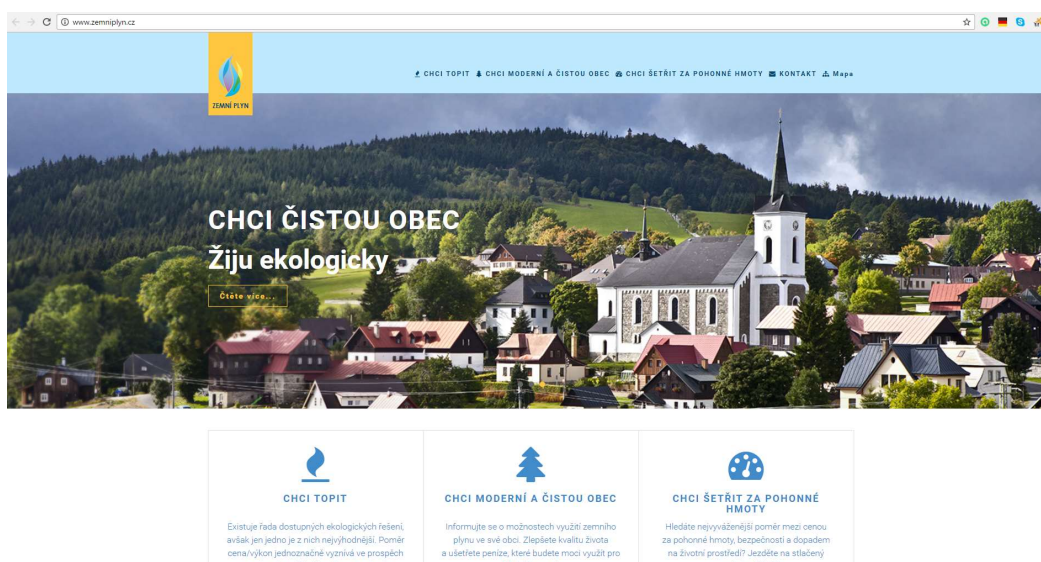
www.zemniplyn.cz

ZEMNÍ PLYN

CHCI TOPIT   CHCI MODERNÍ A ČISTOU OBEC   CHCI ŠETŘIT ZA POHONNÉ HMOTY   KONTAKT   Mapa

CHCI ČISTOU OBEC

Žiju ekologicky

Čtěte více...

CHCI TOPIT

Existuje řada dostupných ekologických řešení, avšak jen jedno je z nich nejvýhodnější. Poměr cena/výkon jednoznačně vyznívá ve prospěch

CHCI MODERNÍ A ČISTOU OBEC

Informujte se o možnostech využití zemního plynu ve své obci. Zlepšete kvalitu života a ušetřete peníze, které budete moci využít pro

CHCI ŠETŘIT ZA POHONNÉ HMOTY

Hledáte nejvyváženější poměr mezi cenou za pohonné hmoty, bezpečností a dopadem na životní prostředí? Jezděte na stlačený